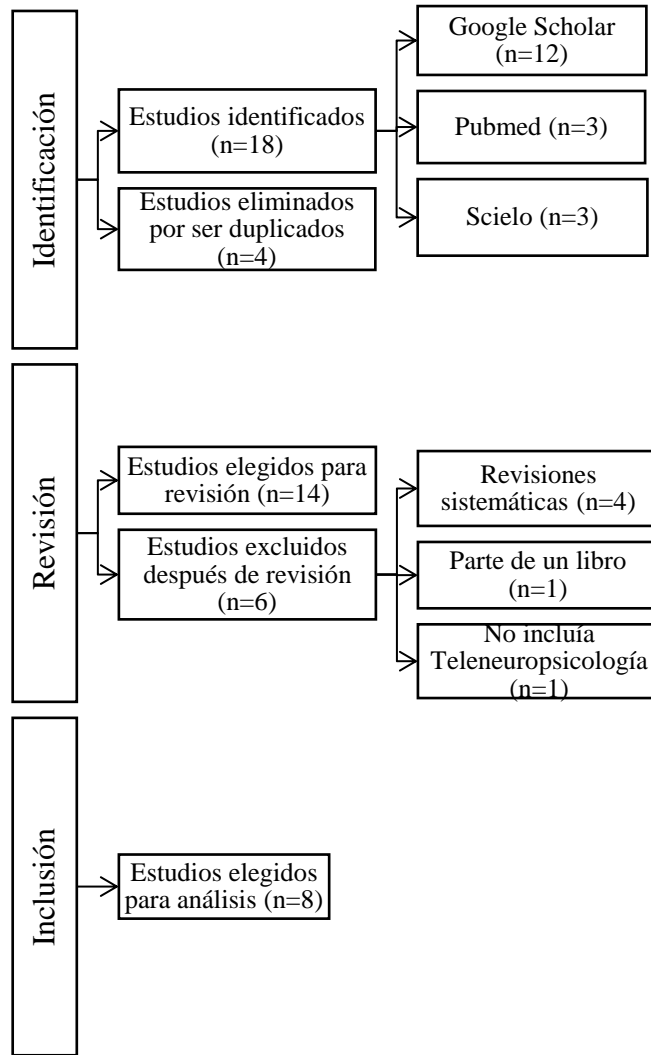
Identificación

Estudios identificados (n=18)

Estudios eliminados por ser duplicados (n=4)

Google Scholar (n=12)

Pubmed (n=3)

Scielo (n=3)

Revisión

Estudios elegidos para revisión (n=14)

Estudios excluidos después de revisión (n=6)

Revisiones sistemáticas (n=4)

Parte de un libro (n=1)

No incluía Teleneuropsicología (n=1)

Inclusión

Estudios elegidos para análisis (n=8)